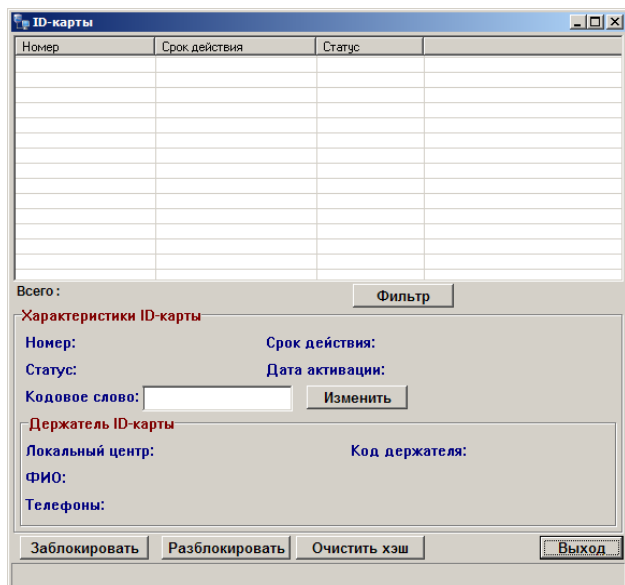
ID-карты

| Номер | Срок действия | Статус |
|---|---|---|

Всего :

Фильтр

Характеристики ID-карты

Номер:

Срок действия:

Статус:

Дата активации:

Кодовое слово:

Изменить

Держатель ID-карты

Локальный центр:

Код держателя:

ФИО:

Телефоны:

Заблокировать

Разблокировать

Очистить хэш

Выход